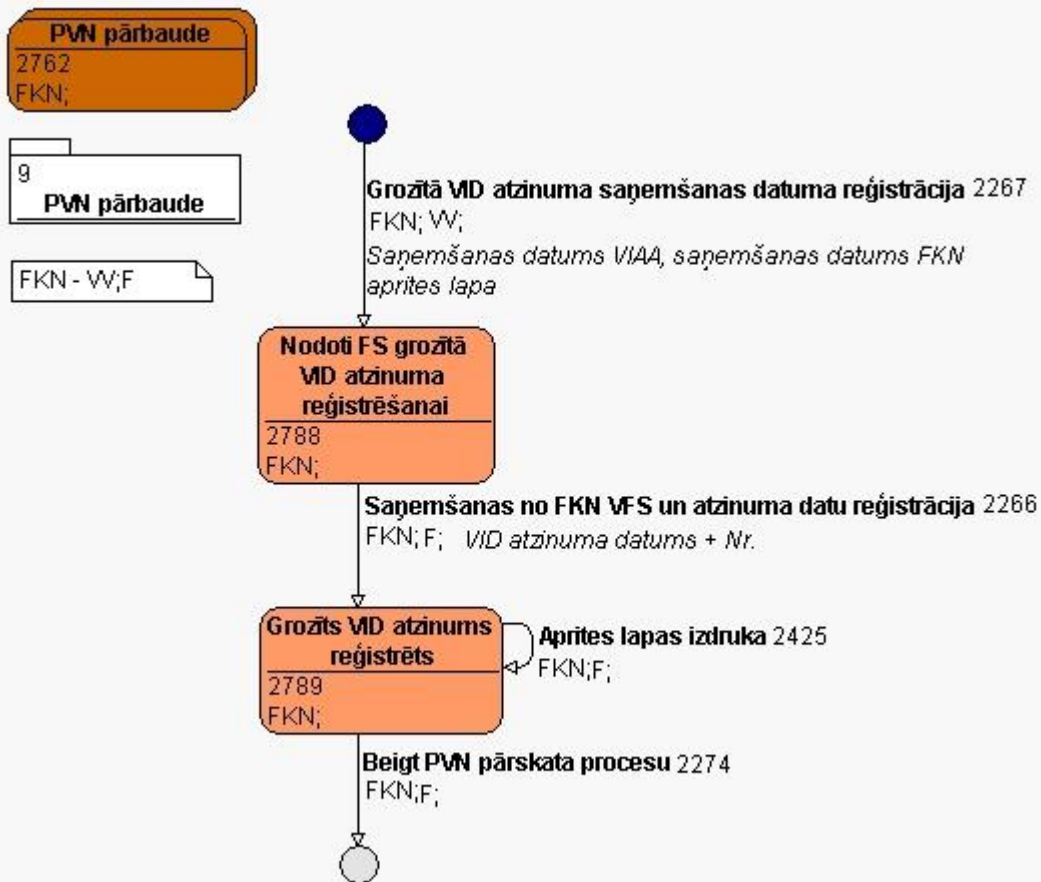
PVN pārbaude
2762
FKN;

9
PVN pārbaude

FKN - VV;F

Grozītā VID atzinuma saņemšanas datuma reģistrācija 2267
FKN; VV;
Saņemšanas datums VIAA, saņemšanas datums FKN aprites lapa

Nodoti FS grozītā VID atzinuma reģistrēšanai
2788
FKN;

Saņemšanas no FKN VFS un atzinuma datu reģistrācija 2266
FKN; F; VID atzinuma datums + Nr.

Grozīts VID atzinums reģistrēts
2789
FKN;

Aprites lapas izdruka 2425
FKN;F;

Beigt PVN pārskata procesu 2274
FKN;F;